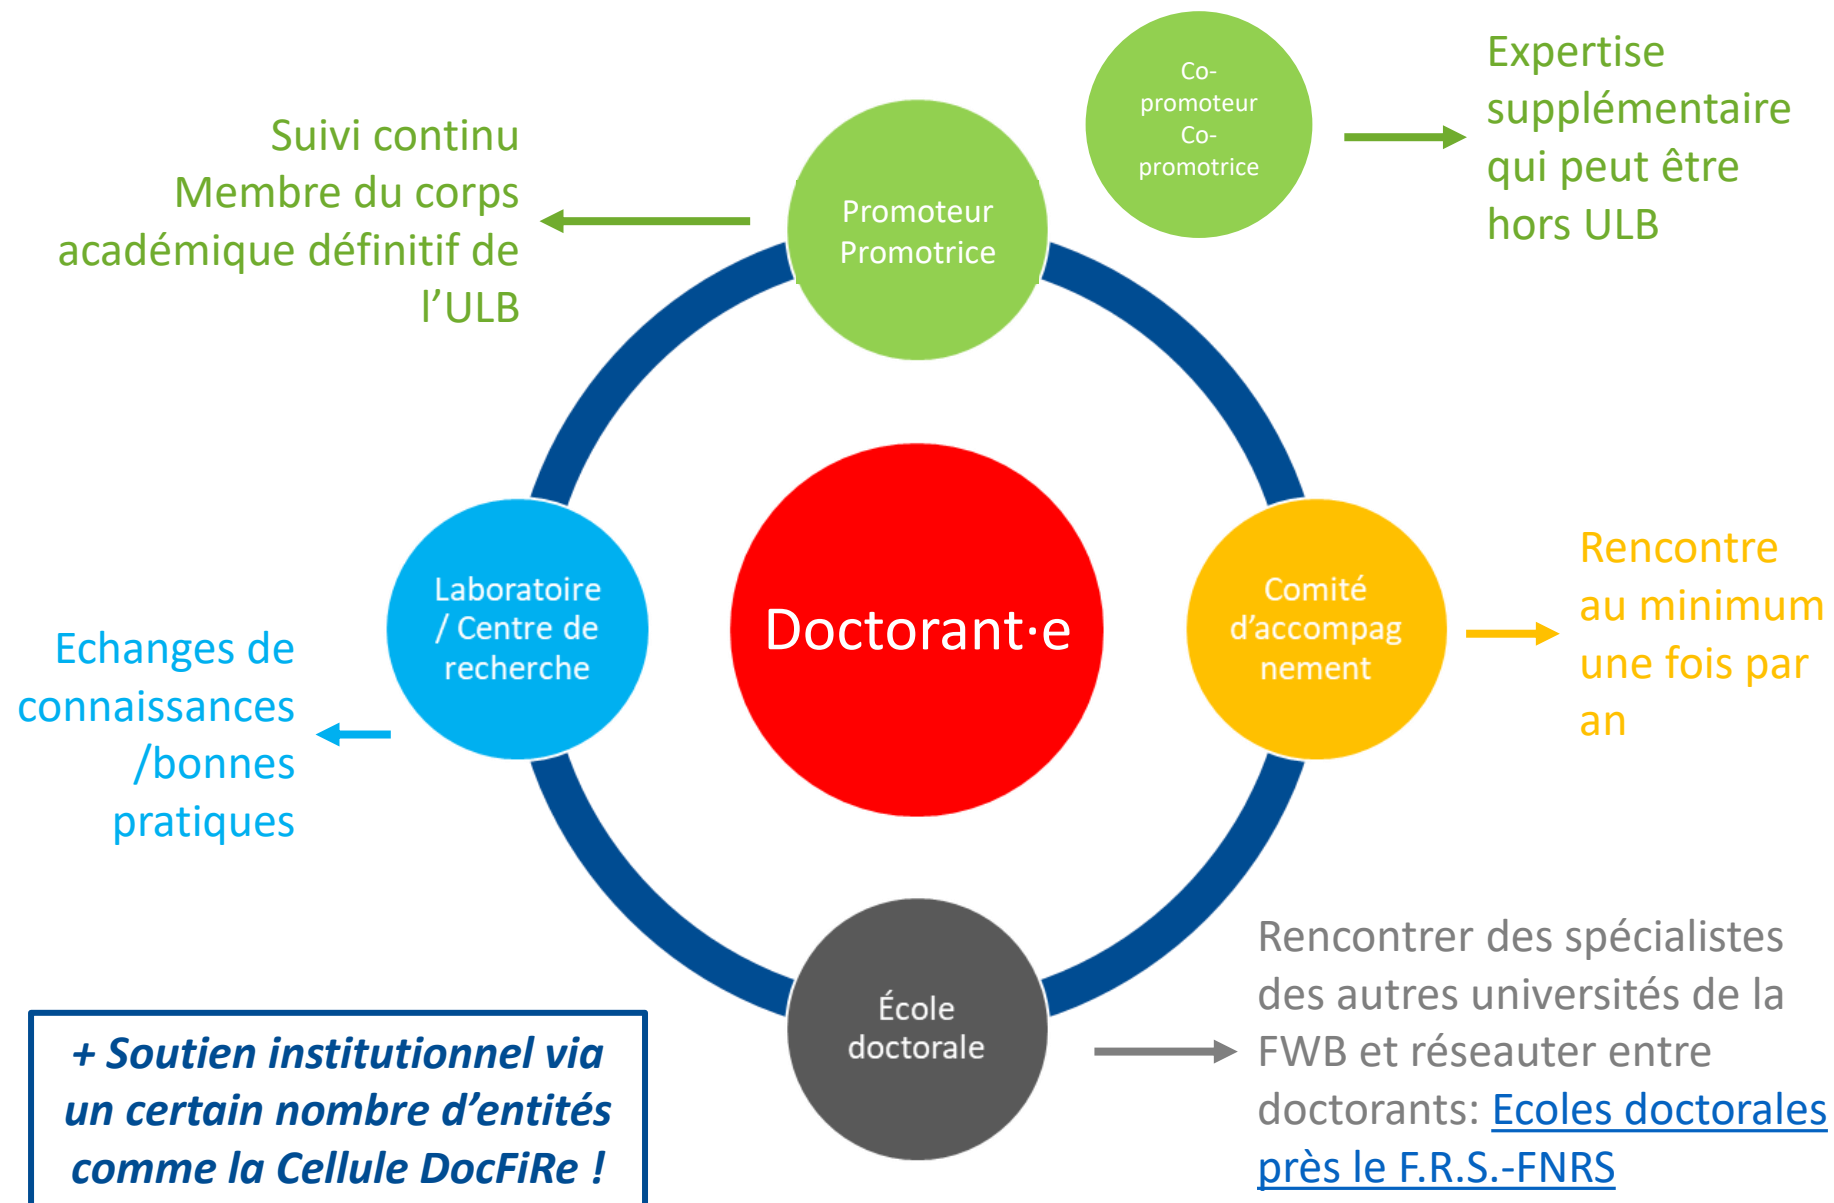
Co-promoteur
Co-promotrice

Expertise supplémentaire qui peut être hors ULB

Suivi continu
Membre du corps académique définitif de l'ULB

Promoteur
Promotrice

Laboratoire / Centre de recherche

Doctorant·e

Comité d'accompagnement

Rencontre au minimum une fois par an

Echanges de connaissances /bonnes pratiques

École doctorale

Rencontrer des spécialistes des autres universités de la FWB et réseauter entre doctorants: Ecoles doctorales près le F.R.S.-FNRS

+ Soutien institutionnel via un certain nombre d'entités comme la Cellule DocFiRe !